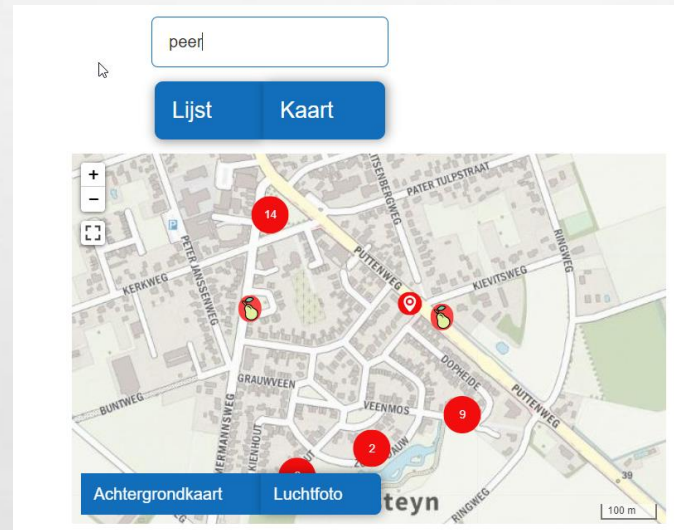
peer

Lijst Kaart

+
−

14

PATER TULPSTRAAT
ISENBERGWEG
PETER JANSSENWEG
KERKWEG
PUTTENWEG
KIEVITSWEG
RINGWEG
DOPHEIDE
PUTTENWEG
GRAUWVEEN
BUNTWEG
VEENMOS
9
2
MERMANNSWEG
KIENHOUT
RINGWEG
39
teyn
100 m

Achtergrondkaart Luchtfoto